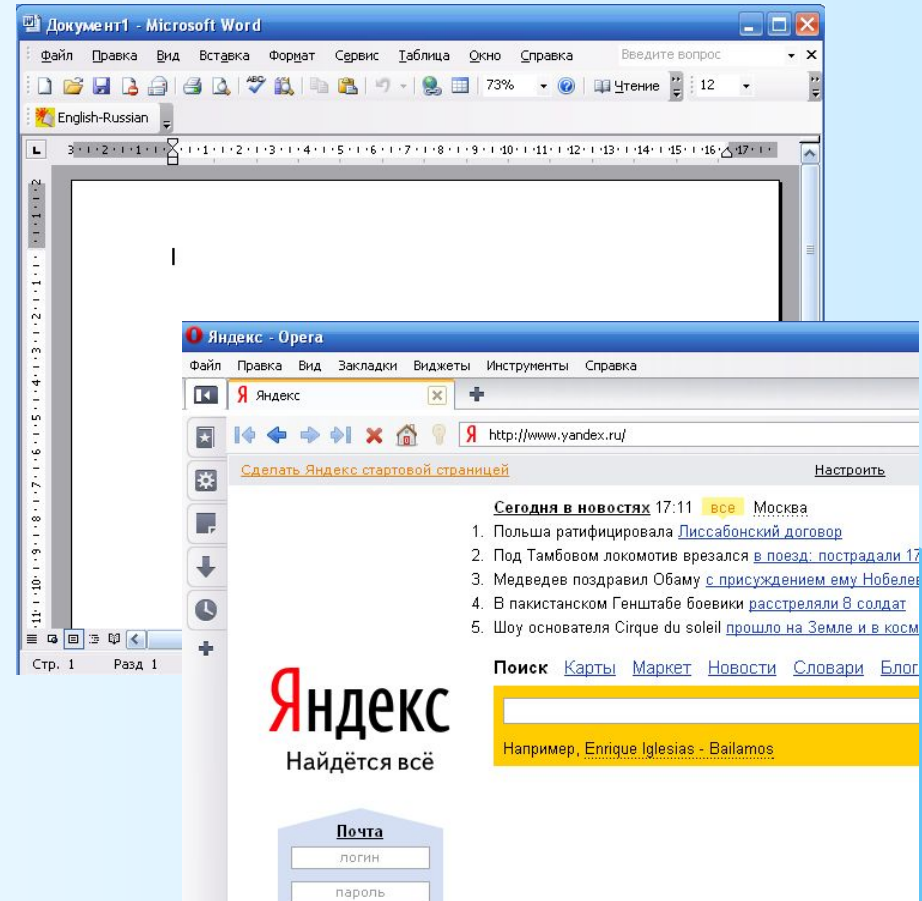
Документ1 - Microsoft Word

Файл Правка Вид Вставка Формат Сервис Таблица Окно Справка Введите вопрос

73% Чтение 12

English-Russian

3 · 2 · 1 · 1 · 2 · 3 · 4 · 5 · 6 · 7 · 8 · 9 · 10 · 11 · 12 · 13 · 14 · 15 · 16 · 17

Стр. 1 Разд 1

Яндекс - Opera

Файл Правка Вид Закладки Виджеты Инструменты Справка

Яндекс

http://www.yandex.ru/

Сделать Яндекс стартовой страницей

Настроить

Сегодня в новостях 17:11 все Москва

1. Польша ратифицировала Лиссабонский договор
2. Под Тамбовом локомотив врезался в поезд: пострадали 17
3. Медведев поздравил Обаму с присуждением ему Нобелев
4. В пакистанском Генштабе боевики расстреляли 8 солдат
5. Шоу основателя Cirque du soleil прошло на Земле и в косм

Поиск Карты Маркет Новости Словари Блог

Например, Enrique Iglesias - Bailamos

Яндекс
Найдётся всё

Почта
логин
пароль